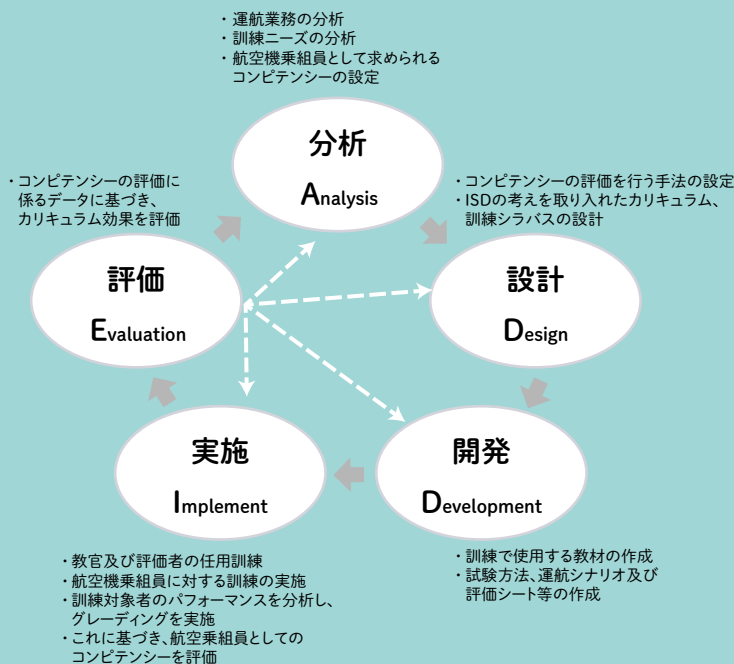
・運航業務の分析
・訓練ニーズの分析
・航空機乗組員として求められるコンピテンシーの設定

分析
Analysis

・コンピテンシーの評価に係るデータに基づき、カリキュラム効果を評価

・コンピテンシーの評価を行う手法の設定
・ISDの考えを取り入れたカリキュラム、訓練シラバスの設計

評価
Evaluation

設計
Design

実施
Implement

開発
Development

・教官及び評価者の任用訓練
・航空機乗組員に対する訓練の実施
・訓練対象者のパフォーマンスを分析し、グレーディングを実施
・これに基づき、航空乗組員としてのコンピテンシーを評価

・訓練で使用する教材の作成
・試験方法、運航シナリオ及び評価シート等の作成